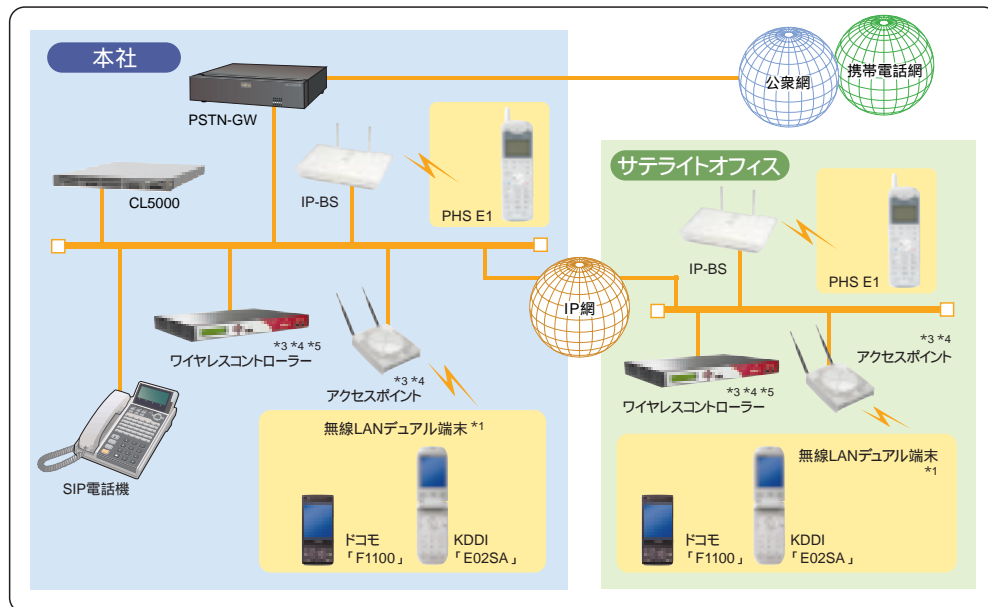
本社

PSTN-GW

公衆網

携帯電話網

CL5000

IP-BS

PHS E1

サテライトオフィス

IP-BS

PHS E1

IP網

*3 *4 *5
ワイヤレスコントローラー

*3 *4
アクセスポイント

*3 *4
アクセスポイント

*3 *4 *5
ワイヤレスコントローラー

無線LANデュアル端末 *1

SIP電話機

ドコモ
「F1100」

KDDI
「E02SA」

無線LANデュアル端末 *1

ドコモ
「F1100」

KDDI
「E02SA」